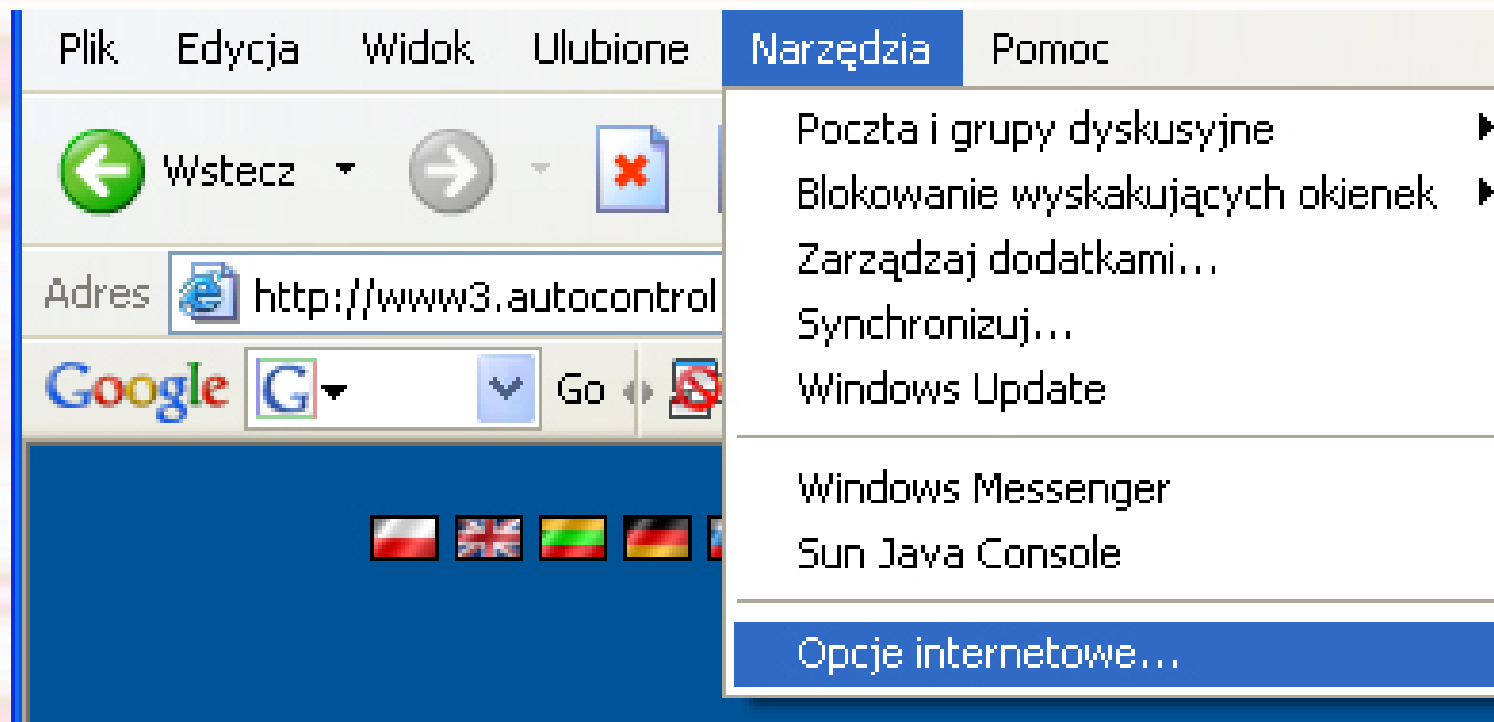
Plik Edycja Widok Ulubione Narzędzia Pomoc

Wstecz

Adres http://www3.autocontrol

Google G Go

Poczta i grupy dyskusyjne
Blokowanie wyskakujących okienek
Zarządzaj dodatkami...
Synchronizuj...
Windows Update

Windows Messenger
Sun Java Console

Opcje internetowe...